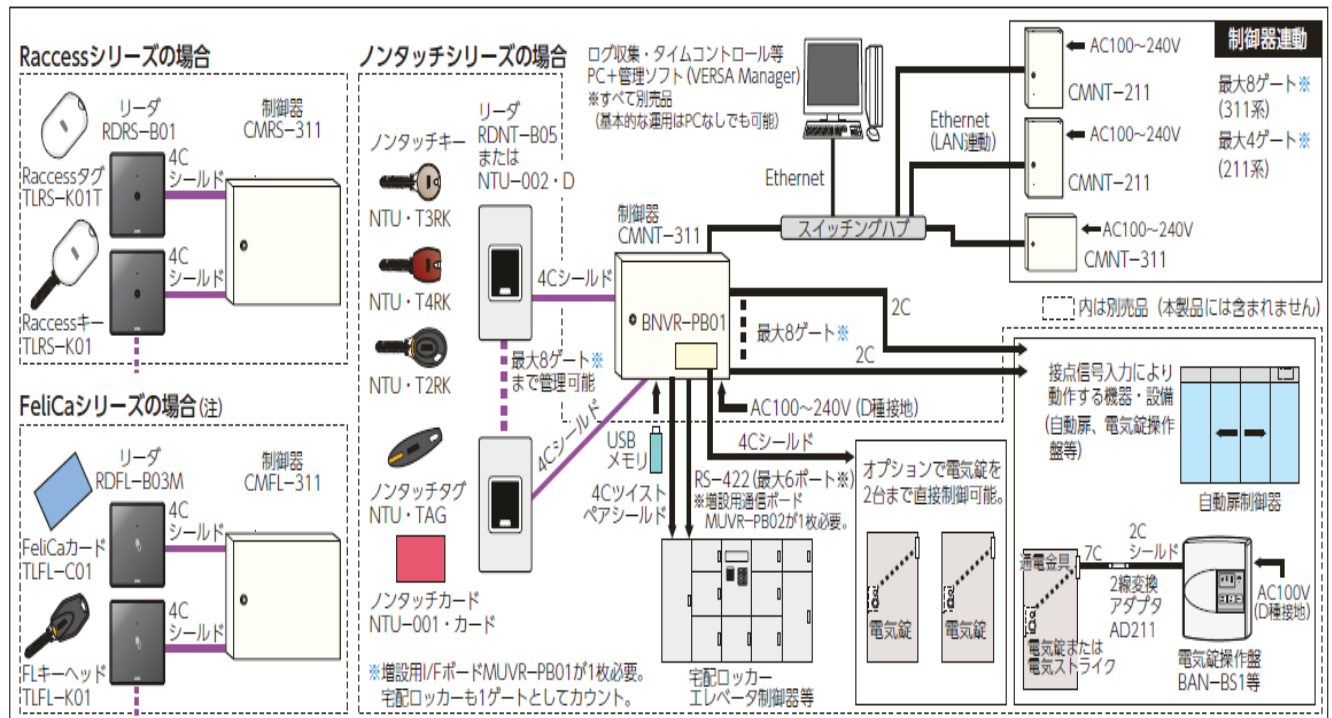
Raccessシリーズの場合

リーダ
RDRS−B01

制御器
CMRS−311

Raccessタグ
TLRS−K01T

4C
シールド

4C
シールド

Raccessキー
TLRS−K01

FeliCaシリーズの場合(注)

リーダ
RDFL−B03M

制御器
CMFL−311

FeliCaカード
TLFL−C01

4C
シールド

4C
シールド

FLキーヘッド
TLFL−K01

ノンタッチシリーズの場合

ノンタッチキー

NTU・T3RK

NTU・T4RK

NTU・T2RK

ノンタッチタグ
NTU・TAG

ノンタッチカード
NTU−001・カード

リーダ
RDNT−B05
または
NTU−002・D

4Cシールド

最大8ゲート※
まで管理可能

4Cシールド

ログ収集・タイムコントロール等
PC＋管理ソフト(VERSA Manager)
※すべて別売品
(基本的な運用はPCなしでも可能)

Ethernet

制御器
CMNT−311

BNVR−PB01

スイッチングハブ

最大8ゲート※

2C

2C

AC100~240V (D種接地)

4Cシールド

USB
メモリ

4Cツイスト
ペアシールド

RS−422(最大6ポート※)
※増設用通信ボード
MUVR−PB02が1枚必要。

宅配ロッカー
エレベータ制御器等

※増設用I/FボードMUVR−PB01が1枚必要。
宅配ロッカーも1ゲートとしてカウント。

Ethernet
(LAN連動)

AC100~240V
CMNT−211

AC100~240V
CMNT−211

AC100~240V
CMNT−311

制御器連動

最大8ゲート※
(311系)
最大4ゲート※
(211系)

内は別売品(本製品には含まれません)

接点信号入力により
動作する機器・設備
(自動扉、電気錠操作盤等)

自動扉制御器

オプションで電気錠を
2台まで直接制御可能。

電気錠

電気錠

通電金具

7C

2C
シールド

2線変換
アダプタ
AD211

AC100V
(D種接地)

電気錠または
電気ストライク

電気錠操作盤
BAN−BS1等